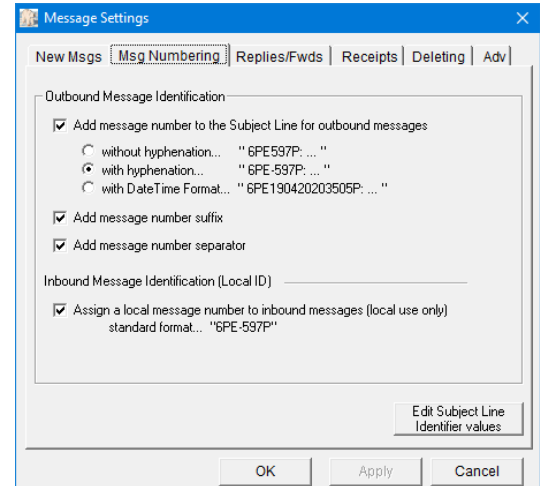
Message Settings

New Msgs | Msg Numbering | Replies/Fwds | Receipts | Deleting | Adv

Outbound Message Identification

Add message number to the Subject Line for outbound messages

without hyphenation... " 6PE597P: ... "
with hyphenation... " 6PE-597P: ... "
with DateTime Format... " 6PE190420203505P: ... "

Add message number suffix

Add message number separator

Inbound Message Identification (Local ID)

Assign a local message number to inbound messages (local use only)
standard format... "6PE-597P"

Edit Subject Line Identifier values

OK | Apply | Cancel